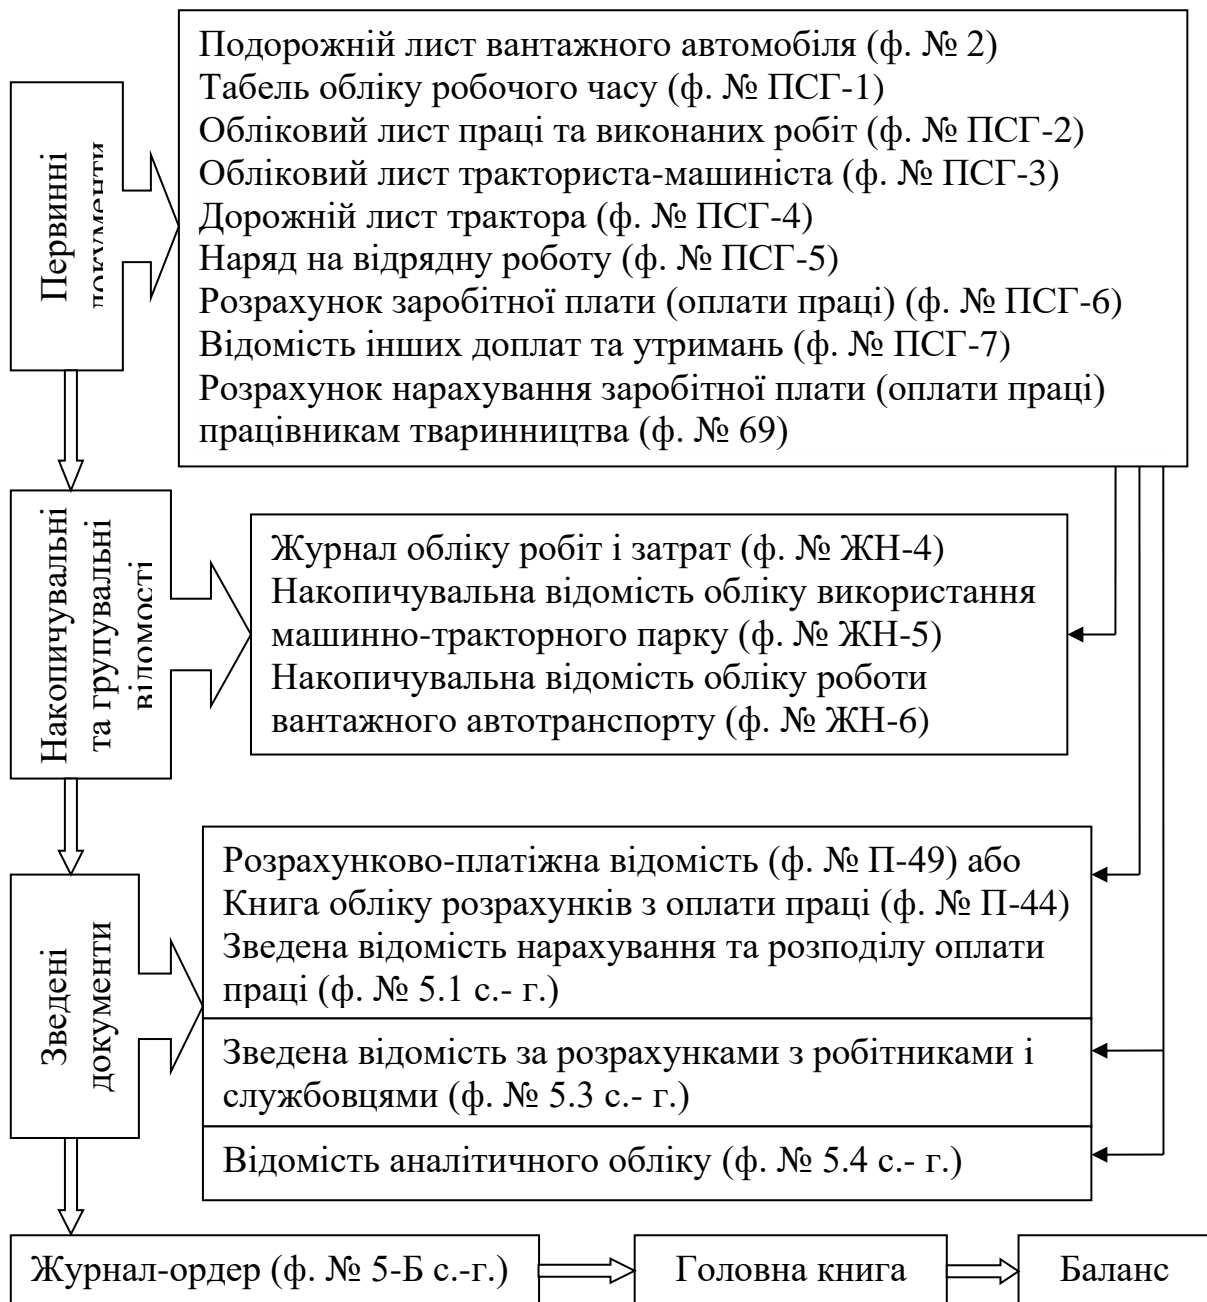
Первинні документи

Подорожній лист вантажного автомобіля (ф. № 2)
Табель обліку робочого часу (ф. № ПСГ-1)
Обліковий лист праці та виконаних робіт (ф. № ПСГ-2)
Обліковий лист тракториста-машиніста (ф. № ПСГ-3)
Дорожній лист трактора (ф. № ПСГ-4)
Наряд на відрядну роботу (ф. № ПСГ-5)
Розрахунок заробітної плати (оплати праці) (ф. № ПСГ-6)
Відомість інших доплат та утримань (ф. № ПСГ-7)
Розрахунок нарахування заробітної плати (оплати праці) працівникам тваринництва (ф. № 69)

Накопичувальні та групувальні відомості

Журнал обліку робіт і затрат (ф. № ЖН-4)
Накопичувальна відомість обліку використання машинно-тракторного парку (ф. № ЖН-5)
Накопичувальна відомість обліку роботи вантажного автотранспорту (ф. № ЖН-6)

Зведені документи

Розрахунково-платіжна відомість (ф. № П-49) або
Книга обліку розрахунків з оплати праці (ф. № П-44)
Зведена відомість нарахування та розподілу оплати праці (ф. № 5.1 с.- г.)

Зведена відомість за розрахунками з робітниками і службовцями (ф. № 5.3 с.- г.)

Відомість аналітичного обліку (ф. № 5.4 с.- г.)

Журнал-ордер (ф. № 5-Б с.-г.)

Головна книга

Баланс